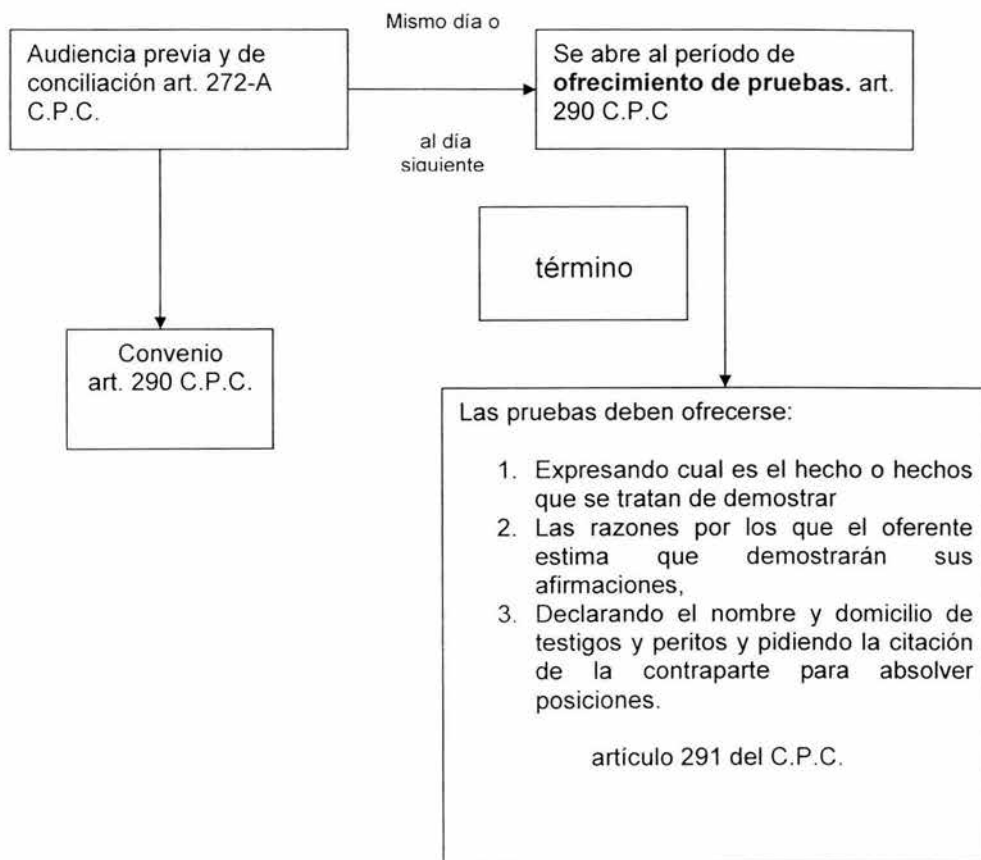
Audiencia previa y de conciliación art. 272-A C.P.C.

Mismo día o

al día siguiente

Se abre al período de **ofrecimiento de pruebas.** art. 290 C.P.C

término

Convenio art. 290 C.P.C.

Las pruebas deben ofrecerse:

1. Expresando cual es el hecho o hechos que se tratan de demostrar
2. Las razones por los que el oferente estima que demostrarán sus afirmaciones,
3. Declarando el nombre y domicilio de testigos y peritos y pidiendo la citación de la contraparte para absolver posiciones.

artículo 291 del C.P.C.